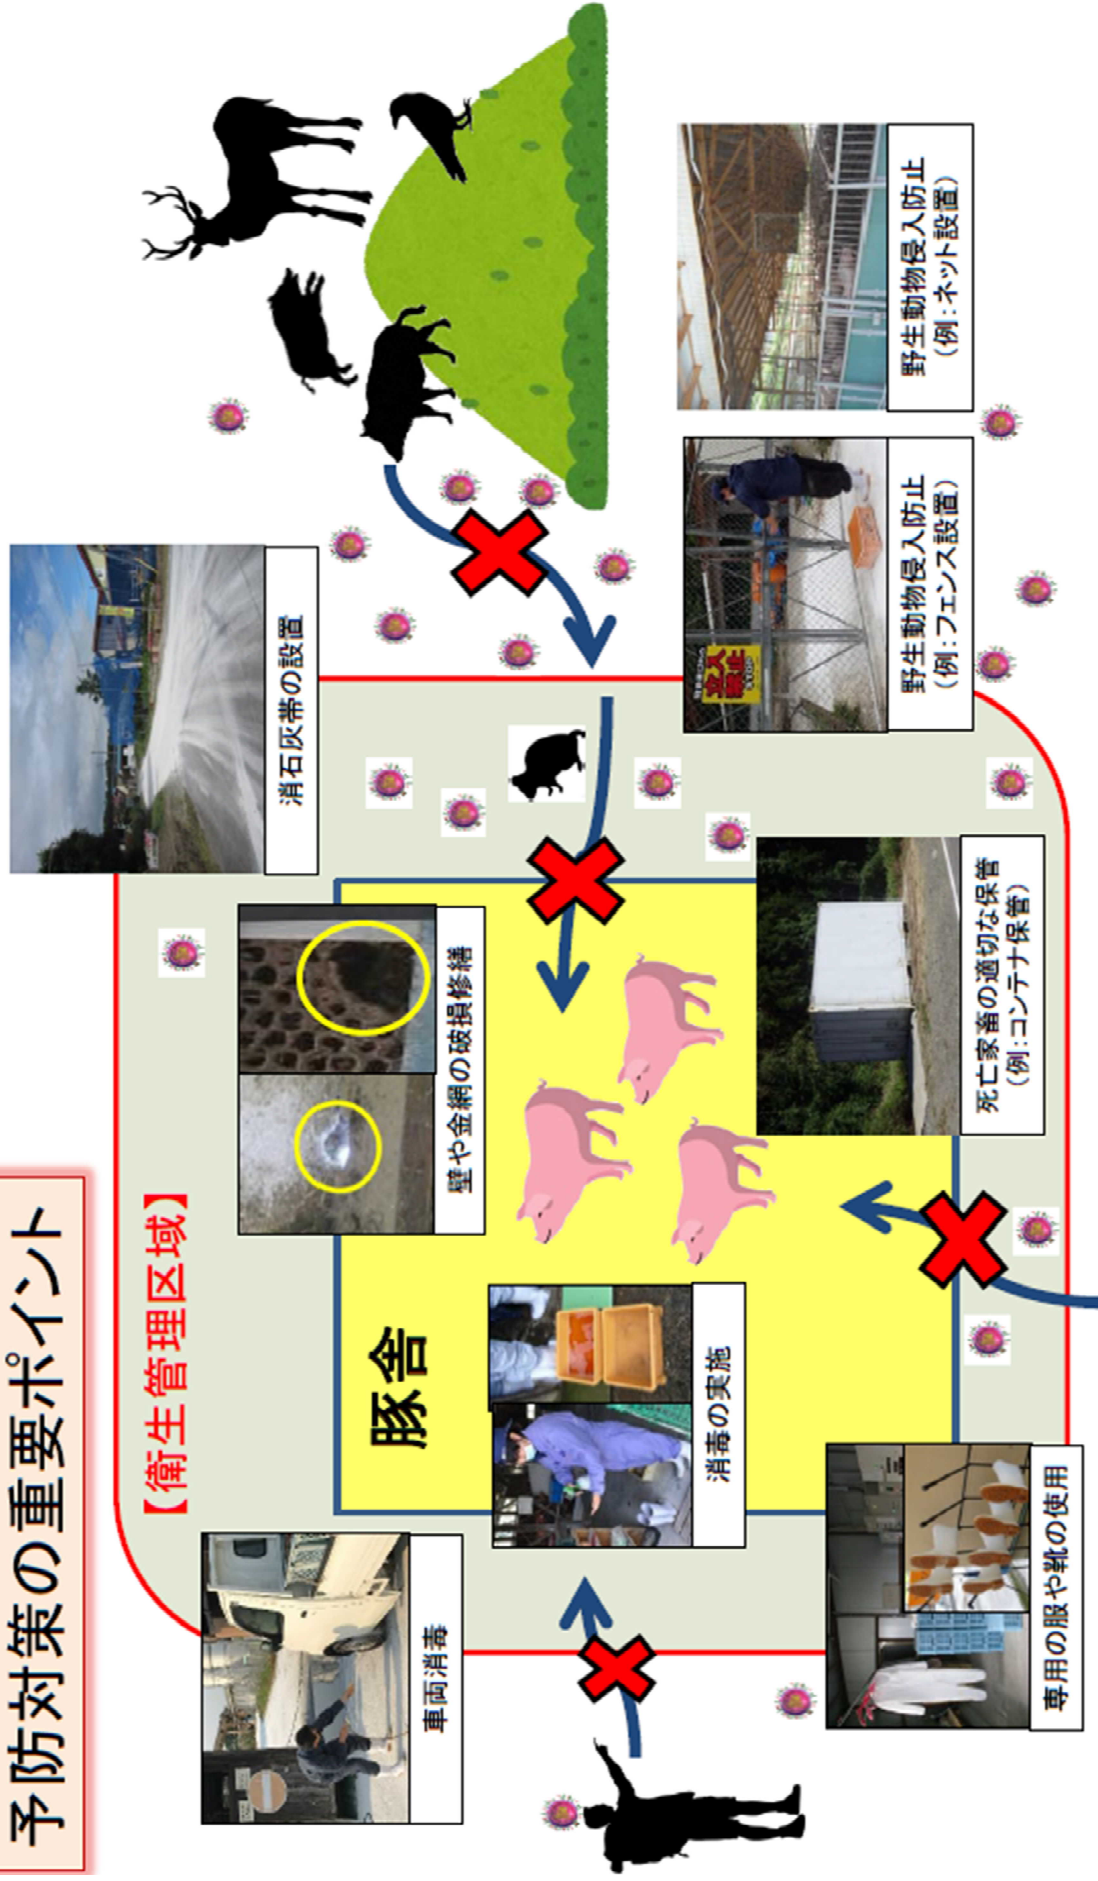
予防対策の重要ポイント

【衛生管理区域】

豚舎

消石灰帯の設置

野生動物侵入防止
（例：フェンス設置）

野生動物侵入防止
（例：ネット設置）

立入禁止

壁や金網の破損修繕

死亡家畜の適切な保管
（例：コンテナ保管）

消毒の実施

車両消毒

専用の服や靴の使用